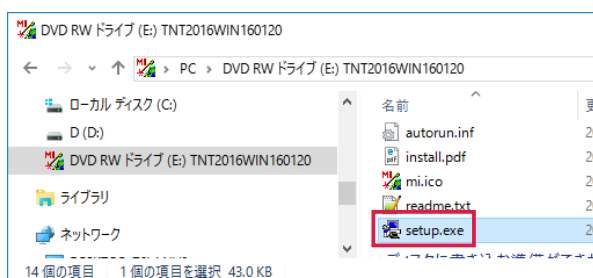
DVD RW ドライブ (E:) TNT2016WIN160120

PC > DVD RW ドライブ (E:) TNT2016WIN160120

ローカル ディスク (C:)
D (D:)
DVD RW ドライブ (E:) TNT2016WIN160120
ライブラリ
ネットワーク

名前
autorun.inf
install.pdf
mi.ico
readme.txt
setup.exe

14 個の項目 1 個の項目を選択 43.0 KB